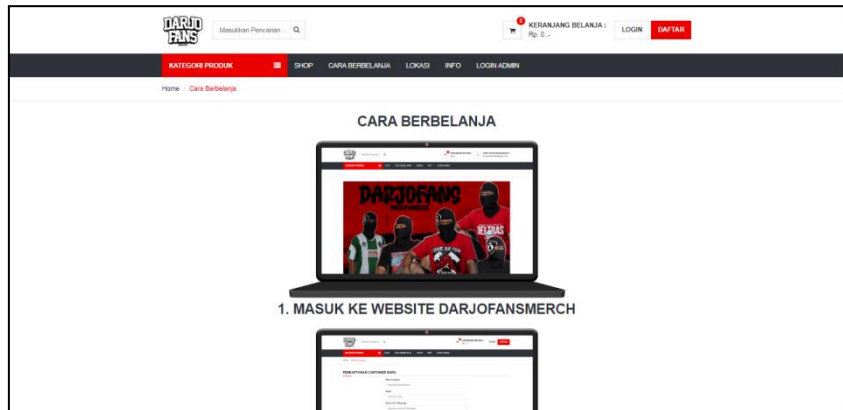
DARJO FANS

Masukkan Pencarian... 

0 KERANJANG BELANJA : Rp. 0,-

LOGIN DAFTAR

KATEGORI PRODUK SHOP CARA BERBELANJA LOKASI INFO LOGIN ADMIN

Home / Cara Berbelanja

CARA BERBELANJA

DARJOFANS

1. MASUK KE WEBSITE DARJOFANSMERCH